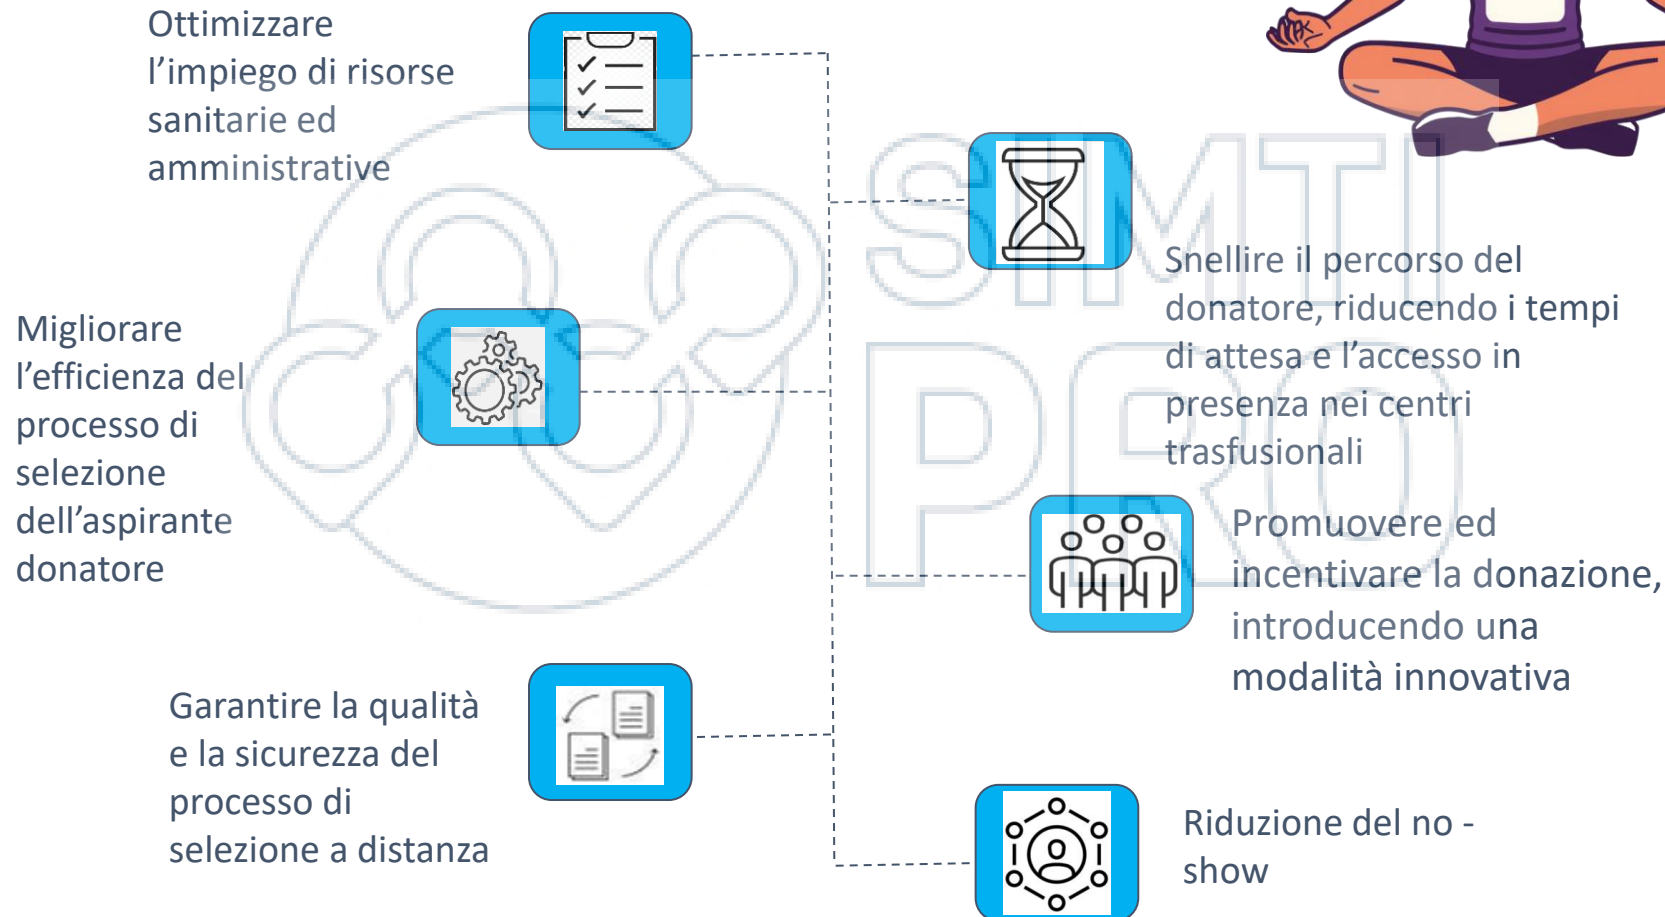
Ottimizzare l’impiego di risorse sanitarie ed amministrative

Snellire il percorso del donatore, riducendo i tempi di attesa e l’accesso in presenza nei centri trasfusionali

Migliorare l’efficienza del processo di selezione dell’aspirante donatore

Promuovere ed incentivare la donazione, introducendo una modalità innovativa

Garantire la qualità e la sicurezza del processo di selezione a distanza

Riduzione del no - show

SIMTI PRO